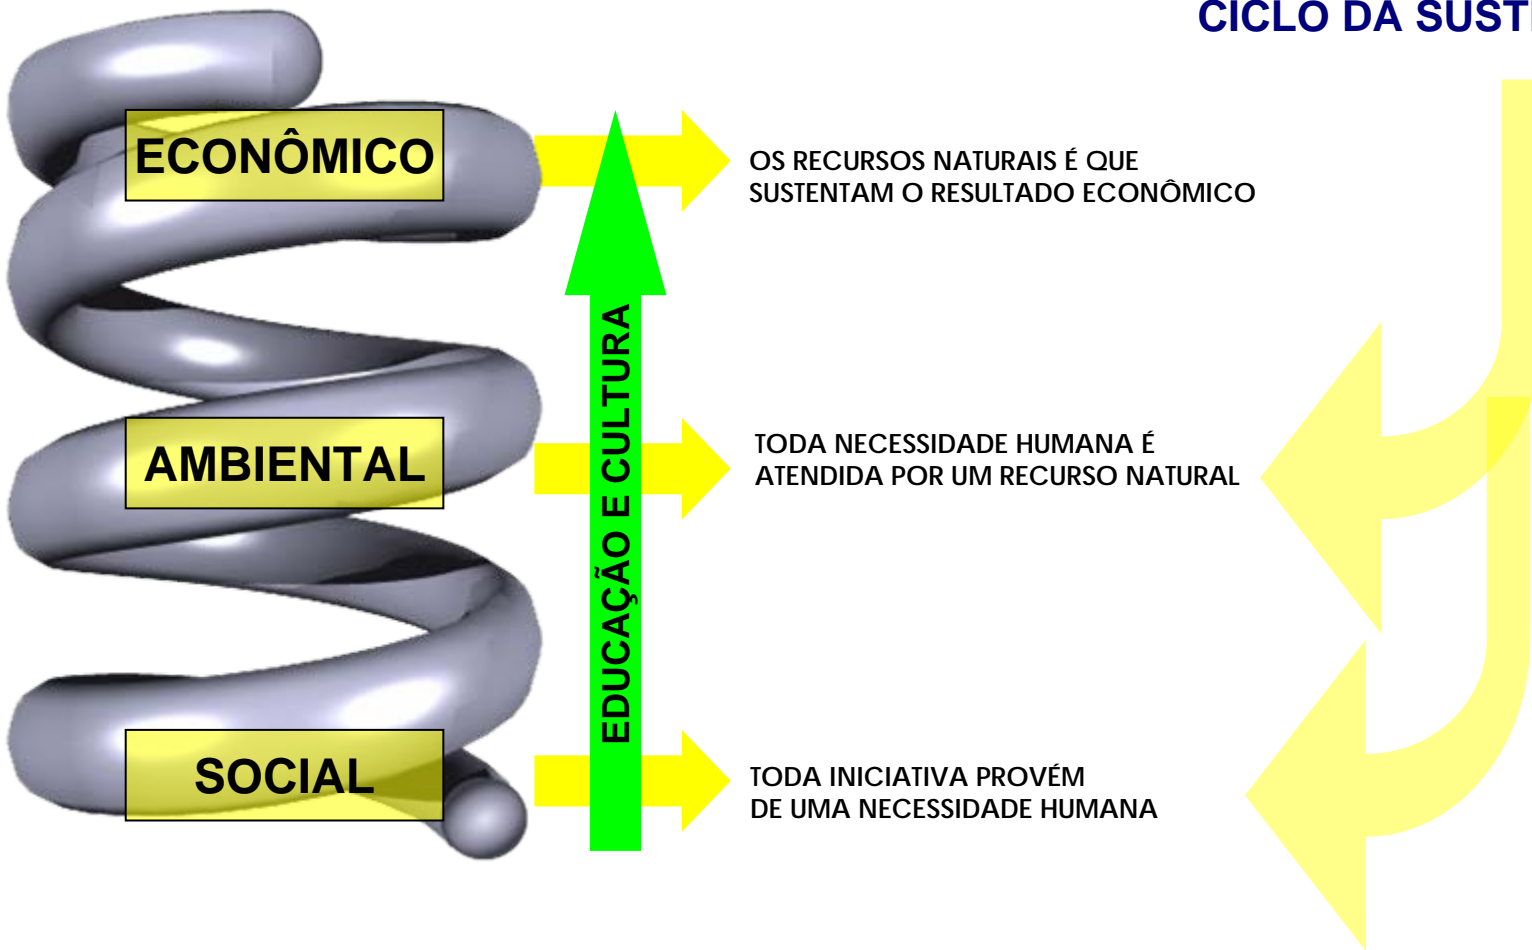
CICLO DA SUST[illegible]

ECONÔMICO

AMBIENTAL

SOCIAL

EDUCAÇÃO E CULTURA

OS RECURSOS NATURAIS É QUE SUSTENTAM O RESULTADO ECONÔMICO

TODA NECESSIDADE HUMANA É ATENDIDA POR UM RECURSO NATURAL

TODA INICIATIVA PROVÉM DE UMA NECESSIDADE HUMANA